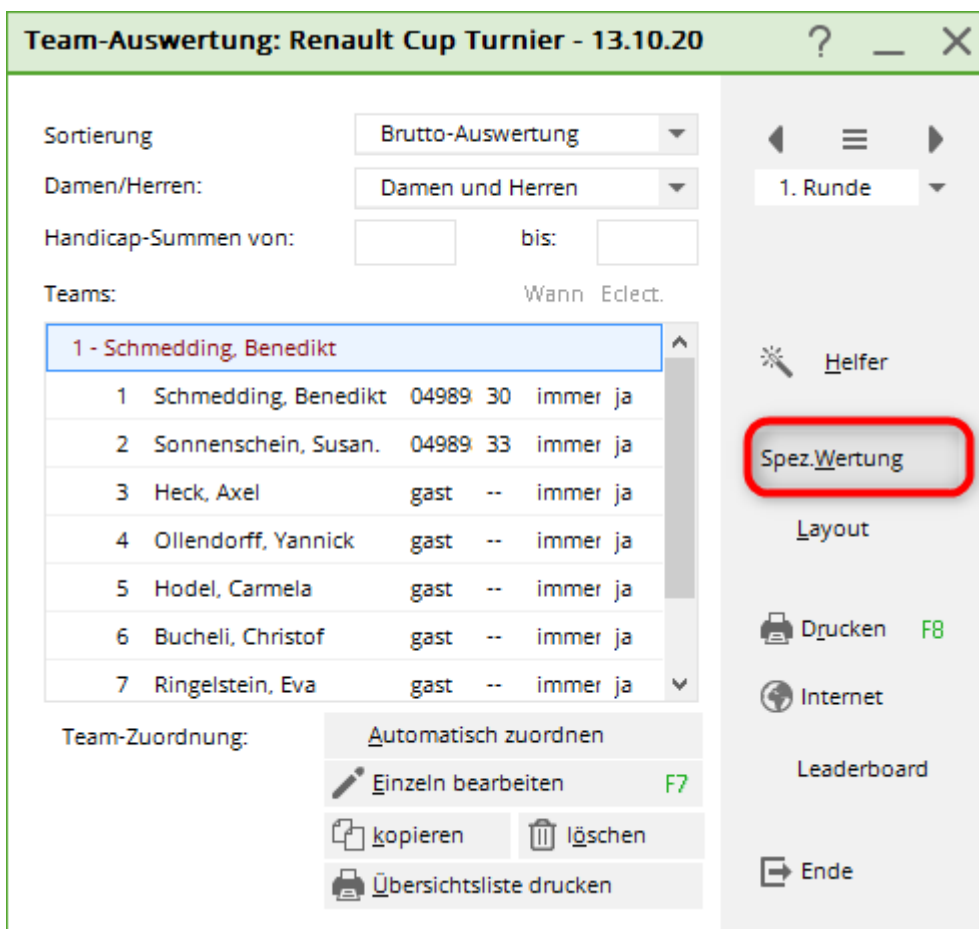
Team-Auswertung: Renault Cup Turnier - 13.10.20 ? _ X

Sortierung Brutto-Auswertung
Damen/Herren: Damen und Herren
Handicap-Summen von: bis:
Teams: Wann Eclect.

1 - Schmedding, Benedikt

| | | | | | |
|---|---|---|---|---|---|
| 1 | Schmedding, Benedikt | 04989 | 30 | immer | ja |
| 2 | Sonnenschein, Susan. | 04989 | 33 | immer | ja |
| 3 | Heck, Axel | gast | -- | immer | ja |
| 4 | Ollendorff, Yannick | gast | -- | immer | ja |
| 5 | Hodel, Carmela | gast | -- | immer | ja |
| 6 | Bucheli, Christof | gast | -- | immer | ja |
| 7 | Ringelstein, Eva | gast | -- | immer | ja |

Team-Zuordnung: Automatisch zuordnen
Einzeln bearbeiten F7
kopieren löschen
Übersichtsliste drucken

1. Runde
Helfer
Spez.Wertung
Layout
Drucken F8
Internet
Leaderboard
Ende